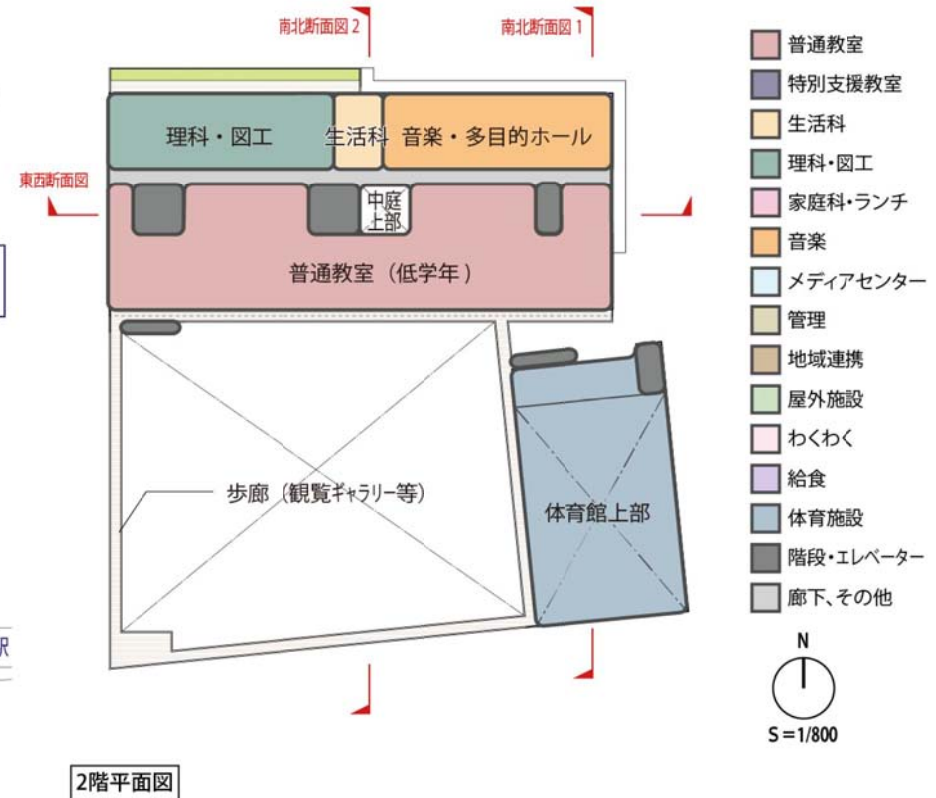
南北断面図 2
南北断面図 1
東西断面図
理科・図工
生活科
音楽・多目的ホール
中庭上部
普通教室（低学年）
歩廊（観覧ギャラリー等）
体育館上部
2階平面図

普通教室
特別支援教室
生活科
理科・図工
家庭科・ランチ
音楽
メディアセンター
管理
地域連携
屋外施設
わくわく
給食
体育施設
階段・エレベーター
廊下、その他

N
S＝1/800